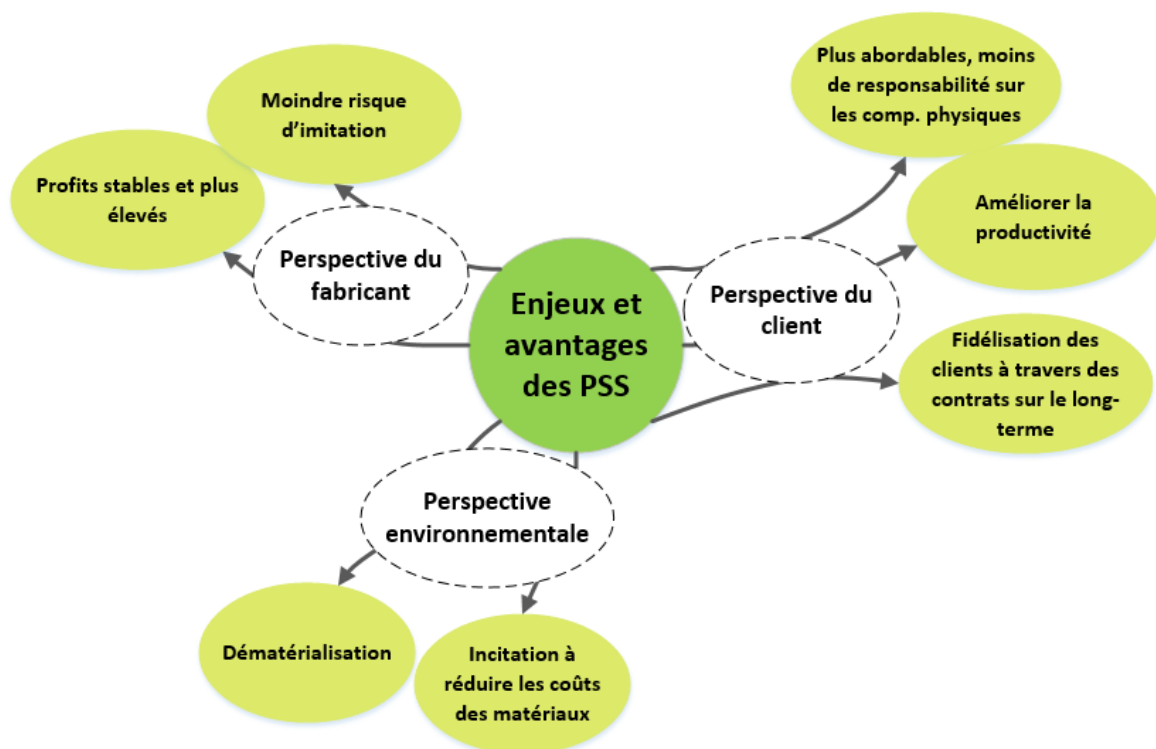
Enjeux et avantages des PSS

Perspective du fabricant

Moindre risque d'imitation

Profits stables et plus élevés

Perspective du client

Plus abordables, moins de responsabilité sur les comp. physiques

Améliorer la productivité

Fidélisation des clients à travers des contrats sur le long-terme

Perspective environnementale

Dématérialisation

Incitation à réduire les coûts des matériaux